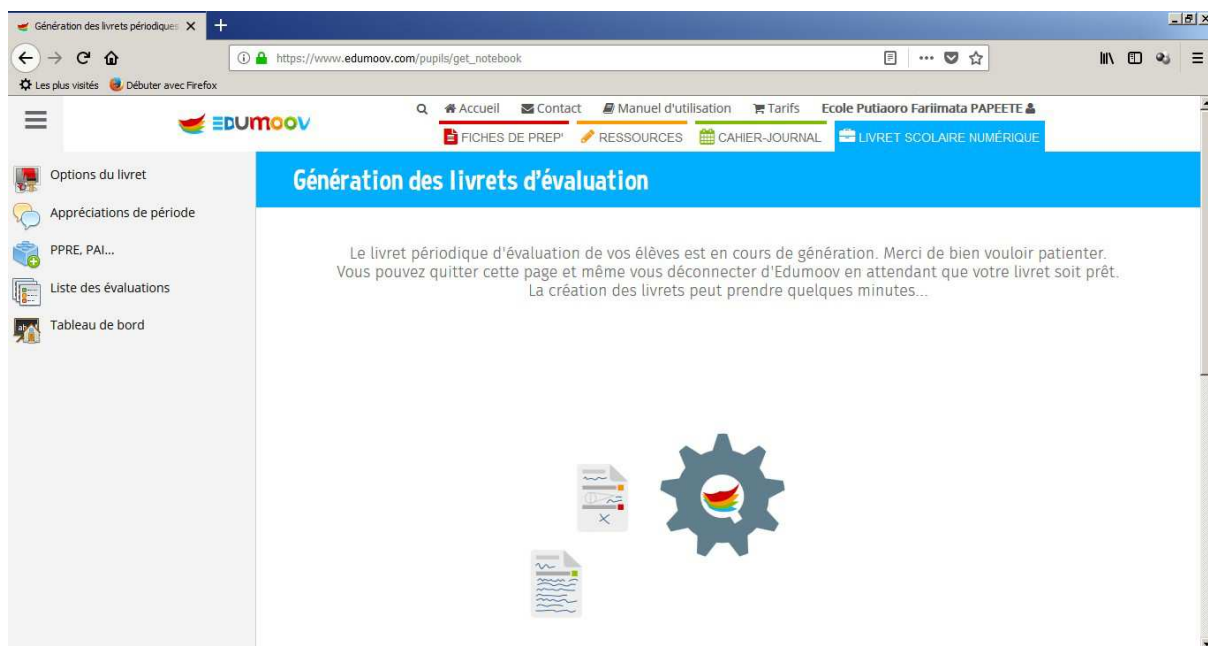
Génération des livrets périodiques ×

https://www.edumoov.com/pupils/get_notebook

Les plus visités Débuter avec Firefox

EDUMOOV

Accueil Contact Manuel d'utilisation Tarifs Ecole Putiaoro Fariimata PAPEETE

FICHES DE PREP' RESSOURCES CAHIER-JOURNAL LIVRET SCOLAIRE NUMÉRIQUE

Options du livret

Appréciations de période

PPRE, PAI...

Liste des évaluations

Tableau de bord

Génération des livrets d'évaluation

Le livret périodique d'évaluation de vos élèves est en cours de génération. Merci de bien vouloir patienter. Vous pouvez quitter cette page et même vous déconnecter d'Edumoov en attendant que votre livret soit prêt. La création des livrets peut prendre quelques minutes...